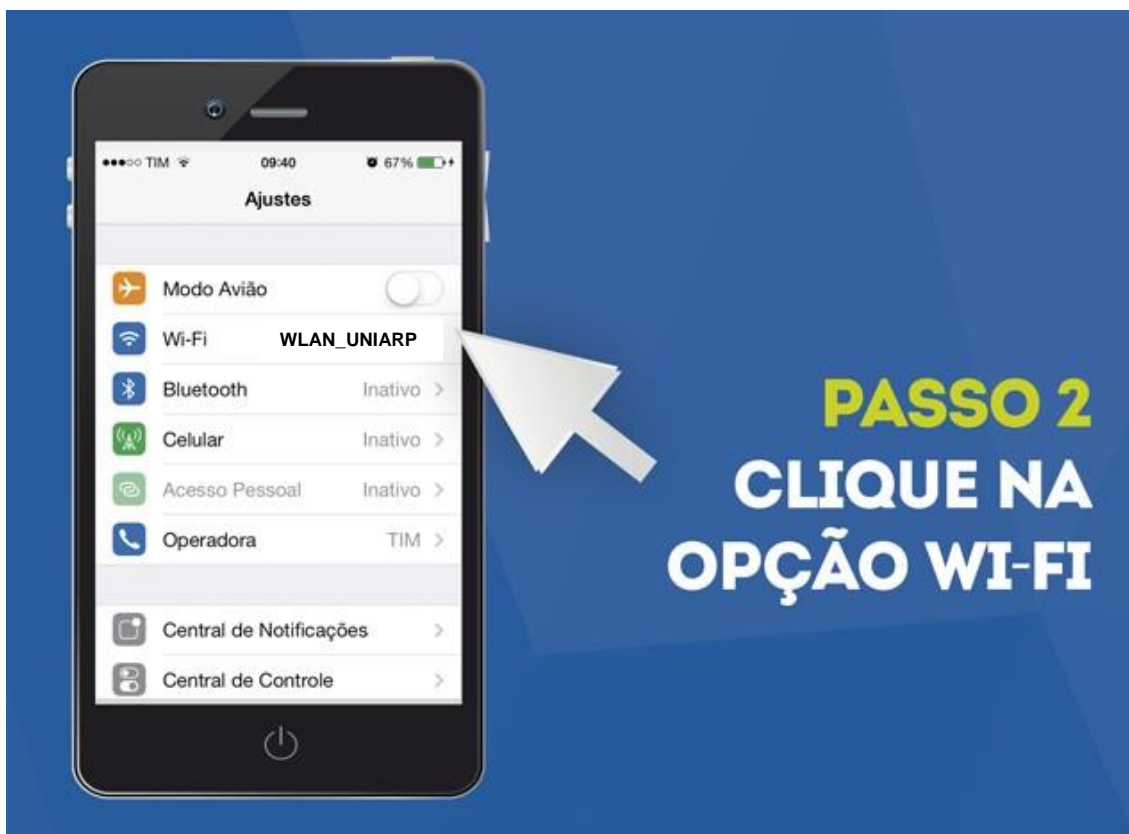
●●●○○ TIM 09:40 67%

Ajustes

Modo Avião

Wi-Fi WLAN_UNIARP

Bluetooth Inativo >

Celular Inativo >

Acesso Pessoal Inativo >

Operadora TIM >

Central de Notificações >

Central de Controle >

PASSO 2
CLIQUE NA
OPÇÃO WI-FI